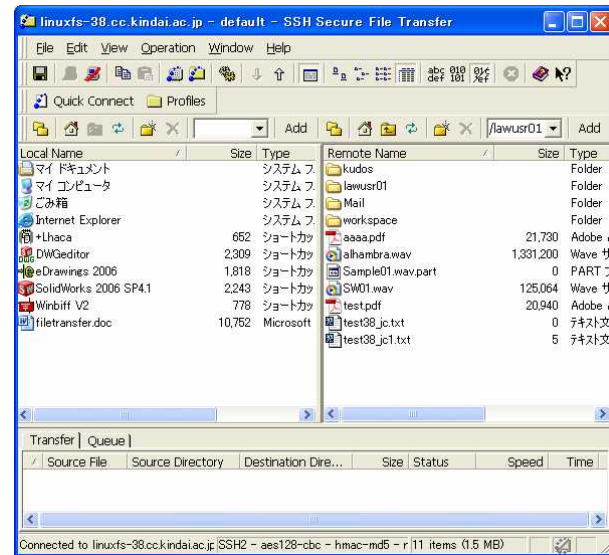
linuxfs-38.cc.kindai.ac.jp - default - SSH Secure File Transfer

File Edit View Operation Window Help

Quick Connect Profiles

Add /lawusr01 Add

| Local Name | Size | Type |
|---|---|---|
| マイ ドキュメント | | システム フ |
| マイ コンピュータ | | システム フ |
| ごみ箱 | | システム フ |
| Internet Explorer | | システム フ |
| +Lhaca | 652 | ショートカッ |
| DWGeditor | 2,309 | ショートカッ |
| eDrawings 2006 | 1,818 | ショートカッ |
| SolidWorks 2006 SP4.1 | 2,243 | ショートカッ |
| Winbiff V2 | 778 | ショートカッ |
| filetransfer.doc | 10,752 | Microsoft |

| Remote Name | Size | Type |
|---|---|---|
| kudos | | Folder |
| lawusr01 | | Folder |
| Mail | | Folder |
| workspace | | Folder |
| aaaa.pdf | 21,730 | Adobe |
| alhambra.wav | 1,331,200 | Wave サ |
| Sample01.wav.part | 0 | PART フ |
| SW01.wav | 125,064 | Wave サ |
| test.pdf | 20,940 | Adobe |
| test38_jc.txt | 0 | テキスト文 |
| test38_jc1.txt | 5 | テキスト文 |

Transfer | Queue

| Source File | Source Directory | Destination Dire... | Size | Status | Speed | Time |
|---|---|---|---|---|---|---|

Connected to linuxfs-38.cc.kindai.ac.jp SSH2 - aes128-cbc - hmac-md5 - r 11 items (1.5 MB)